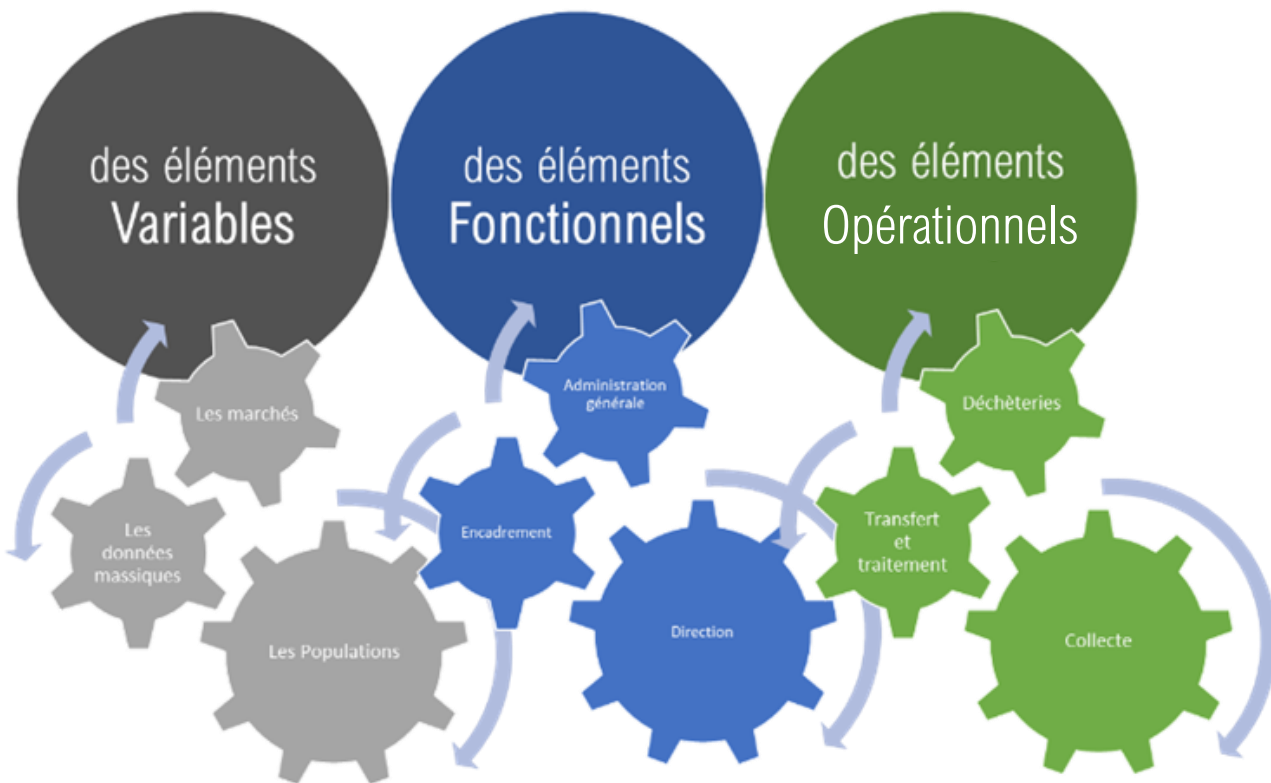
des éléments Variables

Les marchés

Les données massiques

Les Populations

des éléments Fonctionnels

Administration générale

Encadrement

Direction

des éléments Opérationnels

Déchèteries

Transfert et traitement

Collecte